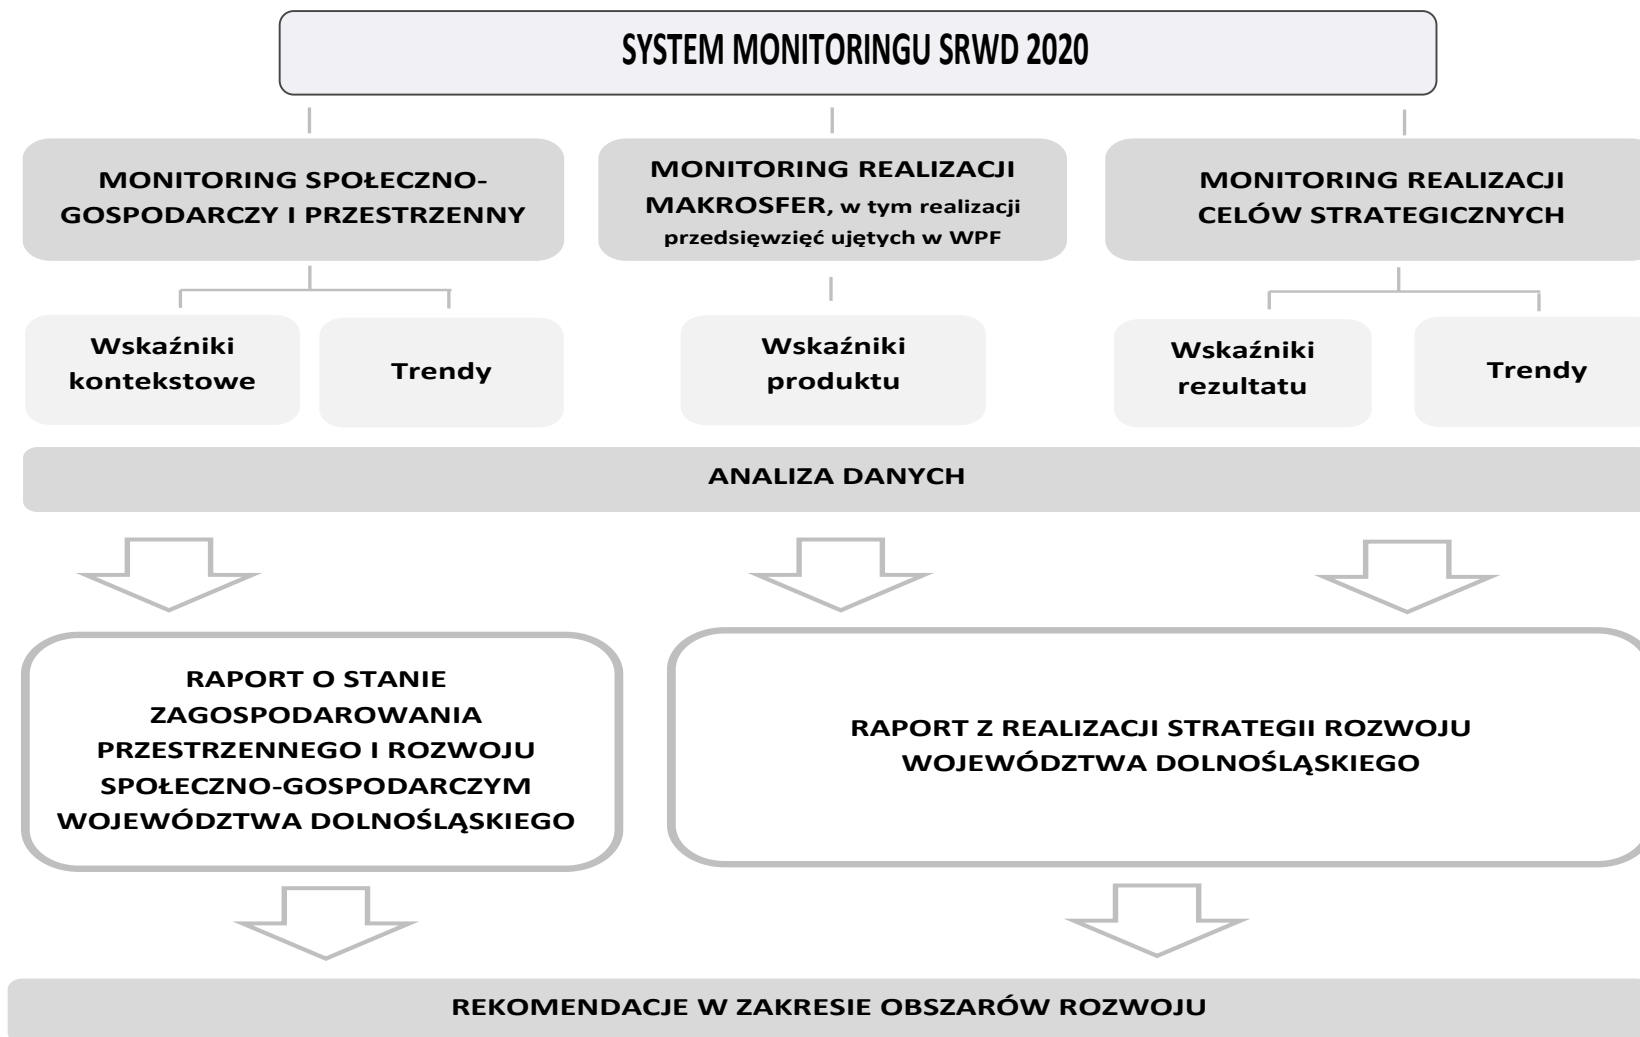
SYSTEM MONITORINGU SRWD 2020

MONITORING SPOŁECZNO-GOSPODARCZY I PRZESTRZENNY

MONITORING REALIZACJI MAKROSFER, w tym realizacji przedsięwzięć ujętych w WPF

MONITORING REALIZACJI CELÓW STRATEGICZNYCH

Wskaźniki kontekstowe

Trendy

Wskaźniki produktu

Wskaźniki rezultatu

Trendy

ANALIZA DANYCH

RAPORT O STANIE ZAGOSPODAROWANIA PRZESTRZENNEGO I ROZWOJU SPOŁECZNO-GOSPODARCZYM WOJEWÓDZTWA DOLNOŚLĄSKIEGO

RAPORT Z REALIZACJI STRATEGII ROZWOJU WOJEWÓDZTWA DOLNOŚLĄSKIEGO

REKOMENDACJE W ZAKRESIE OBSZARÓW ROZWOJU